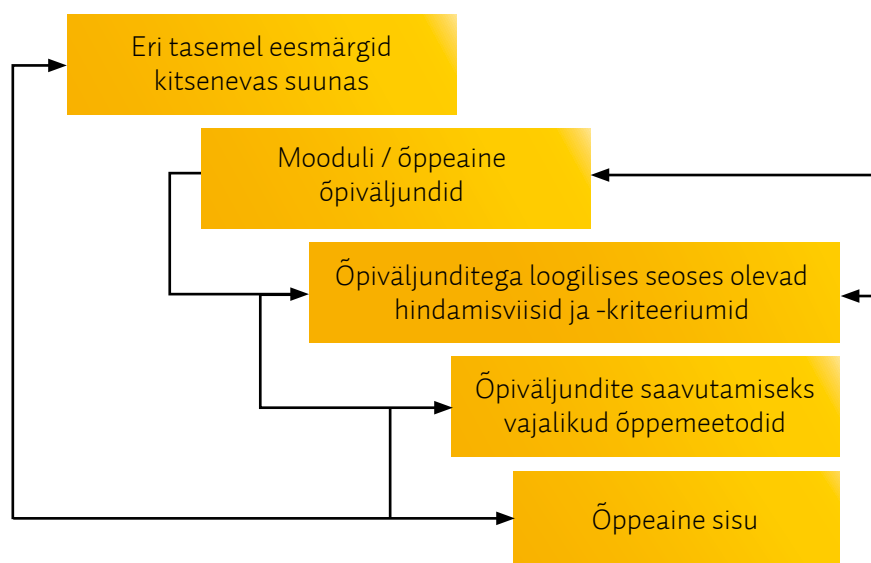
Eri tasemel eesmärgid kitsenevas suunas

Mooduli / õppeaine õpiväljundid

Õpiväljunditega loogilises seoses olevad hindamisviisid ja -kriteeriumid

Õpiväljundite saavutamiseks vajalikud õppemeetodid

Õppeaine sisu